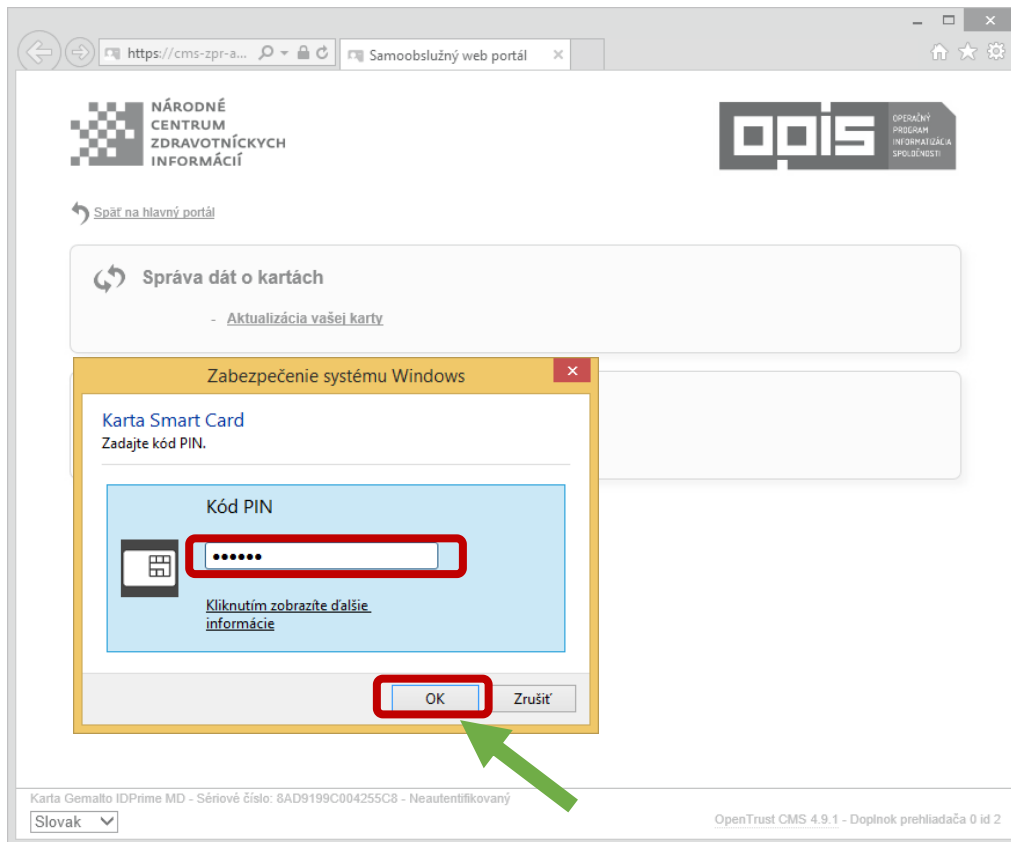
https://cms-zpr-a...

Samoobslužný web portál

NÁRODNÉ CENTRUM ZDRAVOTNÍCKYCH INFORMÁCIÍ

OPIS OPERAČNÝ PROGRAM INFORMATIZÁCIA SPOLOČNOSTI

Späť na hlavný portál

Správa dát o kartách

- Aktualizácia vašej karty

Zabezpečenie systému Windows

Karta Smart Card
Zadajte kód PIN.

Kód PIN

••••••

Kliknutím zobrazíte ďalšie informácie

OK

Zrušiť

Karta Gemalto IDPrime MD - Sériové číslo: 8AD9199C004255C8 - Neautentifikovaný

Slovak

OpenTrust CMS 4.9.1 - Doplnok prehliadača 0 id 2